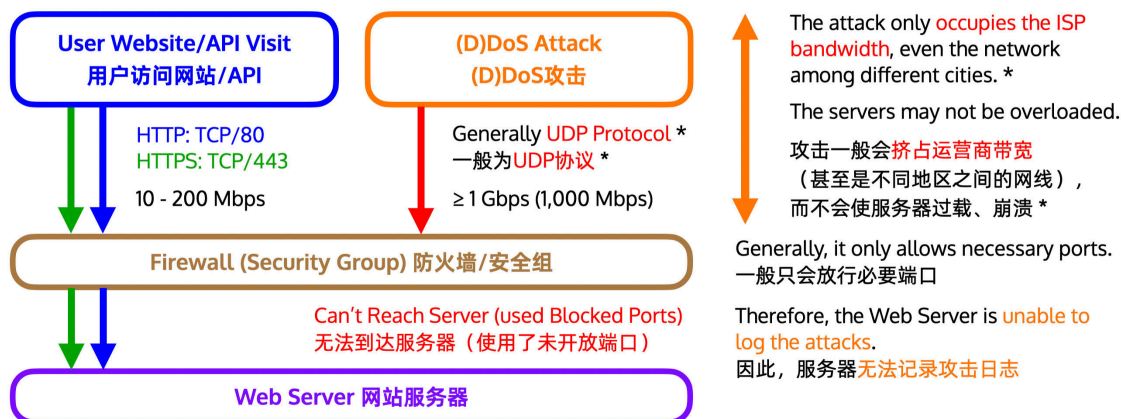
User Website/API Visit
用户访问网站/API

(D)DoS Attack
(D)DoS攻击

HTTP: TCP/80
HTTPS: TCP/443

10 - 200 Mbps

Generally UDP Protocol *
一般为UDP协议 *

≥ 1 Gbps (1,000 Mbps)

The attack only occupies the ISP bandwidth, even the network among different cities. *

The servers may not be overloaded.

攻击一般会挤占运营商带宽（甚至是不同地区之间的网线），而不会使服务器过载、崩溃 *

Firewall (Security Group) 防火墙/安全组

Generally, it only allows necessary ports.
一般只会放行必要端口

Can't Reach Server (used Blocked Ports)
无法到达服务器（使用了未开放端口）

Therefore, the Web Server is unable to log the attacks.
因此，服务器无法记录攻击日志

Web Server 网站服务器